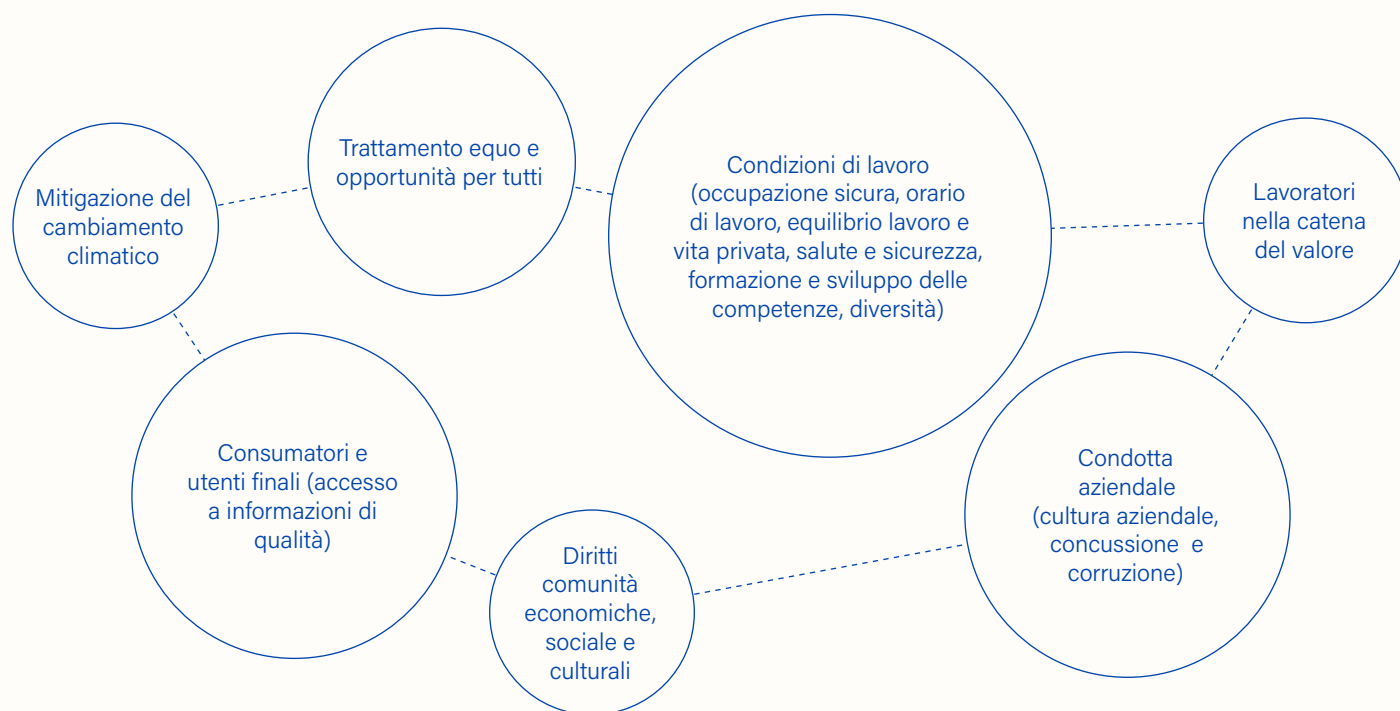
Mitigazione del cambiamento climatico

Trattamento equo e opportunità per tutti

Condizioni di lavoro (occupazione sicura, orario di lavoro, equilibrio lavoro e vita privata, salute e sicurezza, formazione e sviluppo delle competenze, diversità)

Lavoratori nella catena del valore

Consumatori e utenti finali (accesso a informazioni di qualità)

Diritti comunità economiche, sociale e culturali

Condotta aziendale (cultura aziendale, concussione e corruzione)